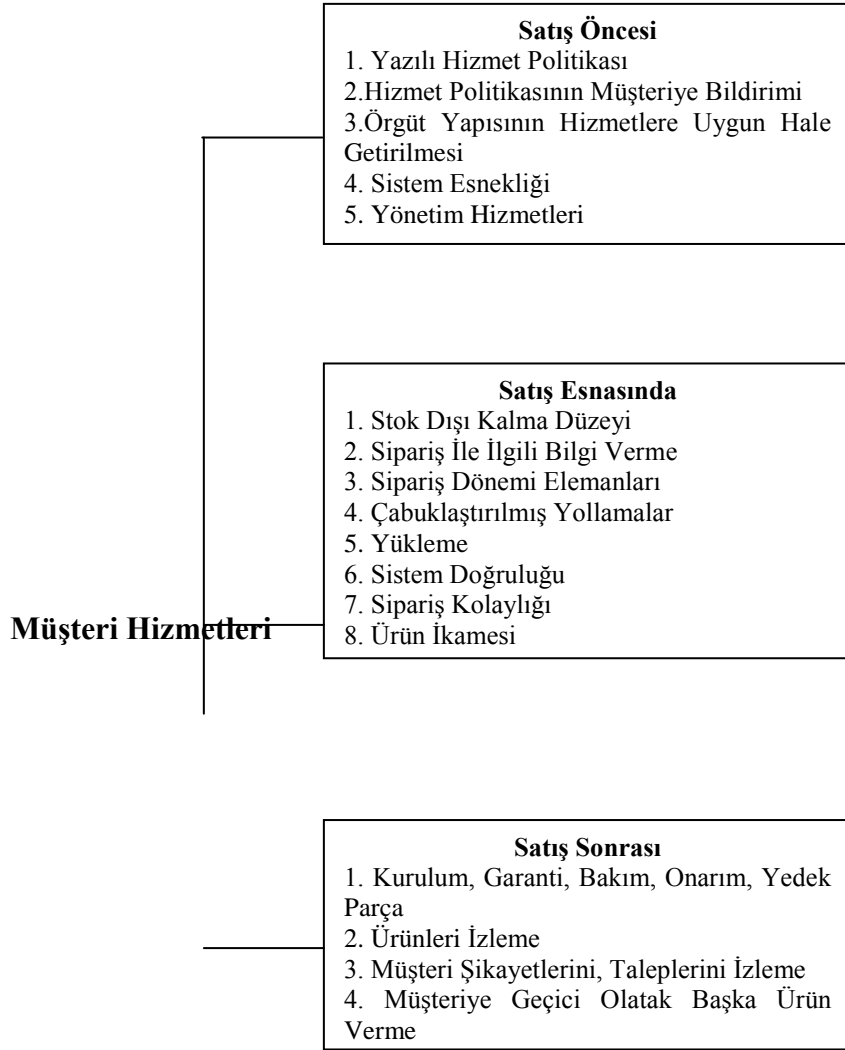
Satış Öncesi
1. Yazılı Hizmet Politikası
2.Hizmet Politikasının Müşteriye Bildirimi
3.Örgüt Yapısının Hizmetlere Uygun Hale Getirilmesi
4. Sistem Esnekliği
5. Yönetim Hizmetleri

Satış Esnasında
1. Stok Dışı Kalma Düzeyi
2. Sipariş İle İlgili Bilgi Verme
3. Sipariş Dönemi Elemanları
4. Çabuklaştırılmış Yollamalar
5. Yükleme
6. Sistem Doğruluğu
7. Sipariş Kolaylığı
8. Ürün İkamesi

Müşteri Hizmetleri

Satış Sonrası
1. Kurulum, Garanti, Bakım, Onarım, Yedek Parça
2. Ürünleri İzleme
3. Müşteri Şikayetlerini, Taleplerini İzleme
4. Müşteriye Geçici Olatak Başka Ürün Verme